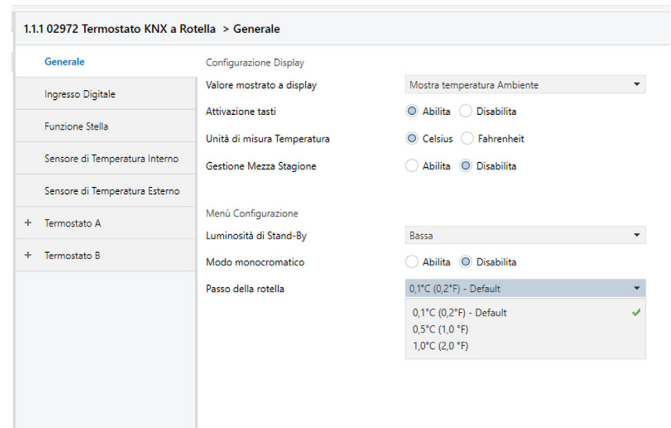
1.1.1 02972 Termostato KNX a Rotella > Generale

Generale

Ingresso Digitale

Funzione Stella

Sensore di Temperatura Interno

Sensore di Temperatura Esterno

+ Termostato A

+ Termostato B

Configurazione Display

Valore mostrato a display | Mostra temperatura Ambiente

Attivazione tasti | Abilita | Disabilita

Unità di misura Temperatura | Celsius | Fahrenheit

Gestione Mezza Stagione | Abilita | Disabilita

Menù Configurazione

Luminosità di Stand-By | Bassa

Modo monocromatico | Abilita | Disabilita

Passo della rotella | 0,1°C (0,2°F) - Default

0,1°C (0,2°F) - Default

0,5°C (1,0 °F)

1,0°C (2,0 °F)